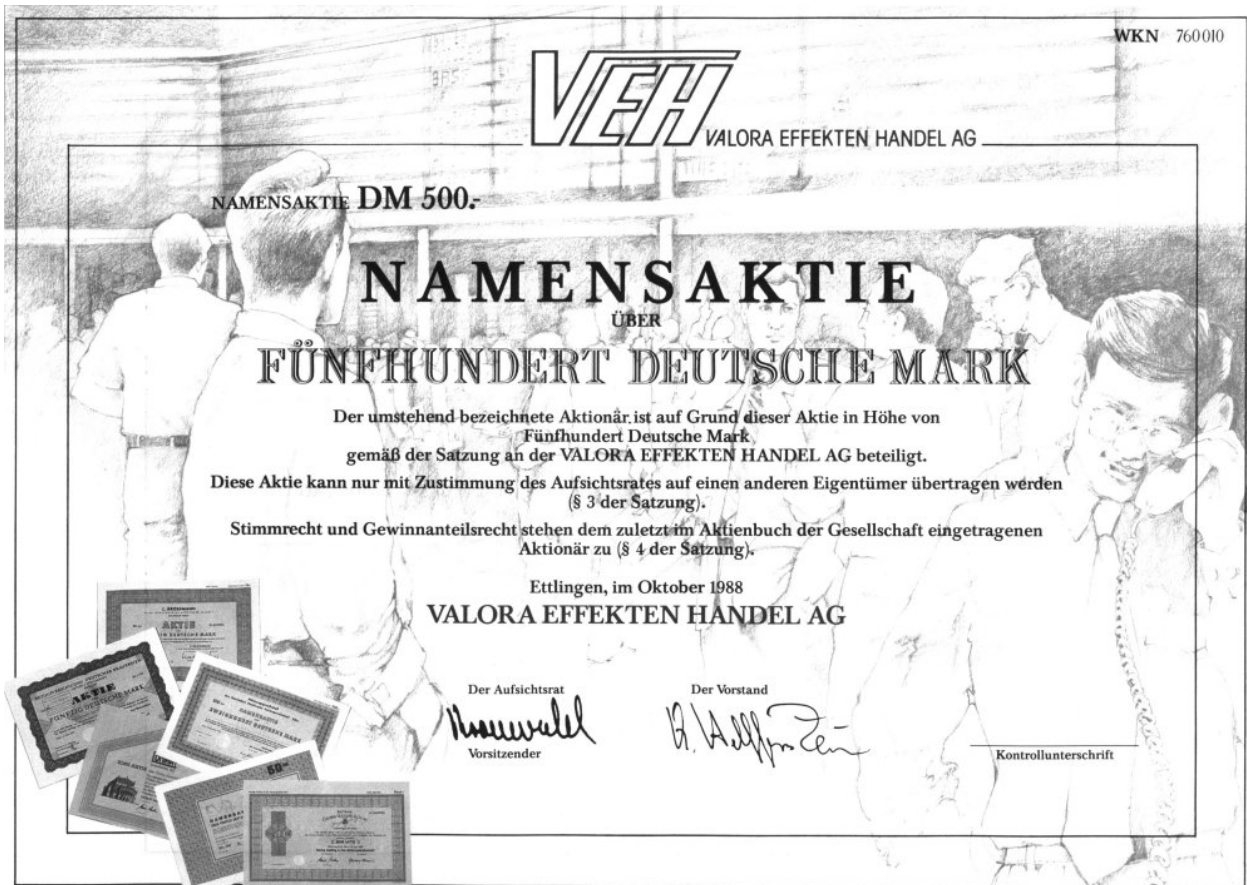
WKN 760010

VEH VALORA EFFEKTEN HANDEL AG

NAMENSAKTIE DM 500.-

NAMENSAKTIE
ÜBER
FÜNFHUNDERT DEUTSCHE MARK

Der umstehend bezeichnete Aktionär ist auf Grund dieser Aktie in Höhe von Fünfhundert Deutsche Mark gemäß der Satzung an der VALORA EFFEKTEN HANDEL AG beteiligt.

Diese Aktie kann nur mit Zustimmung des Aufsichtsrates auf einen anderen Eigentümer übertragen werden (§ 3 der Satzung).

Stimmrecht und Gewinnanteilsrecht stehen dem zuletzt im Aktienbuch der Gesellschaft eingetragenen Aktionär zu (§ 4 der Satzung).

Ettlingen, im Oktober 1988
VALORA EFFEKTEN HANDEL AG

Der Aufsichtsrat
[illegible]
Vorsitzender

Der Vorstand
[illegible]

Kontrollunterschrift

AKTIE
FÜNFZIG DEUTSCHE MARK

AKTIE
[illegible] DEUTSCHE MARK

FÜNFHUNDERT DEUTSCHE MARK

50.-